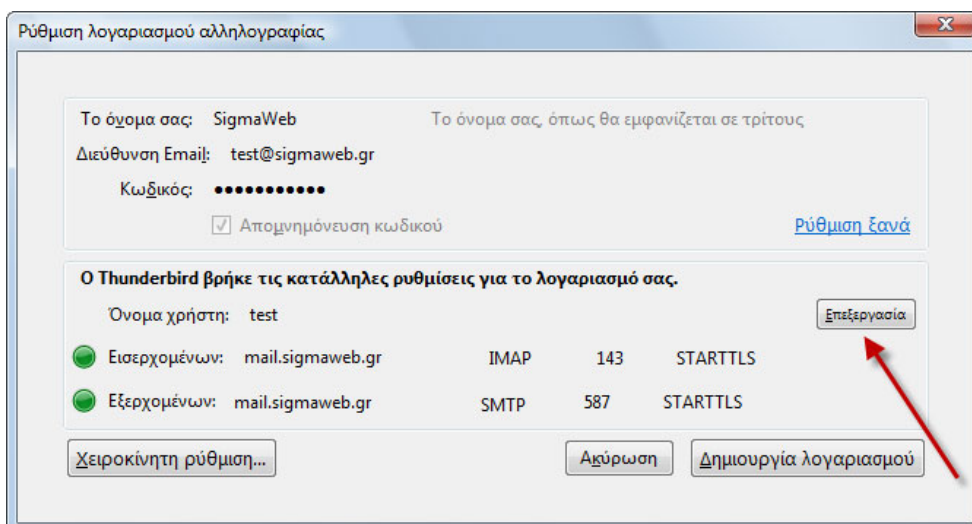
Ρύθμιση λογαριασμού αλληλογραφίας

Το όνομα σας: SigmaWeb
Το όνομα σας, όπως θα εμφανίζεται σε τρίτους

Διεύθυνση Email: test@sigmaweb.gr

Κωδικός: •••••••••••

Απομνημόνευση κωδικού

Ρύθμιση ξανά

Ο Thunderbird βρήκε τις κατάλληλες ρυθμίσεις για το λογαριασμό σας.

Όνομα χρήστη: test

Επεξεργασία

| Εισερχομένων: | mail.sigmaweb.gr | IMAP | 143 | STARTTLS |
|---|---|---|---|---|
| Εξερχομένων: | mail.sigmaweb.gr | SMTP | 587 | STARTTLS |

Χειροκίνητη ρύθμιση...

Ακύρωση

Δημιουργία λογαριασμού